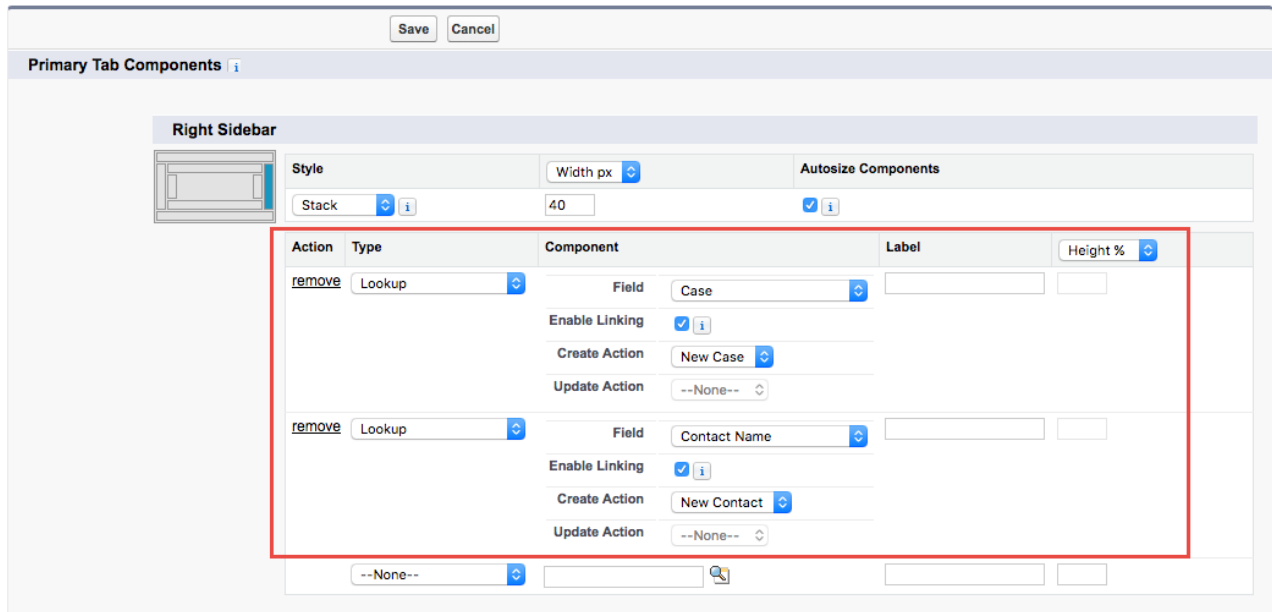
Save Cancel

Primary Tab Components

Right Sidebar

| Style | Width px | Autosize Components |
|---|---|---|
| Stack | 40 | |

| Action | Type | Component | | Label | Height % |
|---|---|---|---|---|---|
| remove | Lookup | Field | Case | | |
| | | Enable Linking | | | |
| | | Create Action | New Case | | |
| | | Update Action | --None-- | | |
| remove | Lookup | Field | Contact Name | | |
| | | Enable Linking | | | |
| | | Create Action | New Contact | | |
| | | Update Action | --None-- | | |
| | --None-- | | | | |